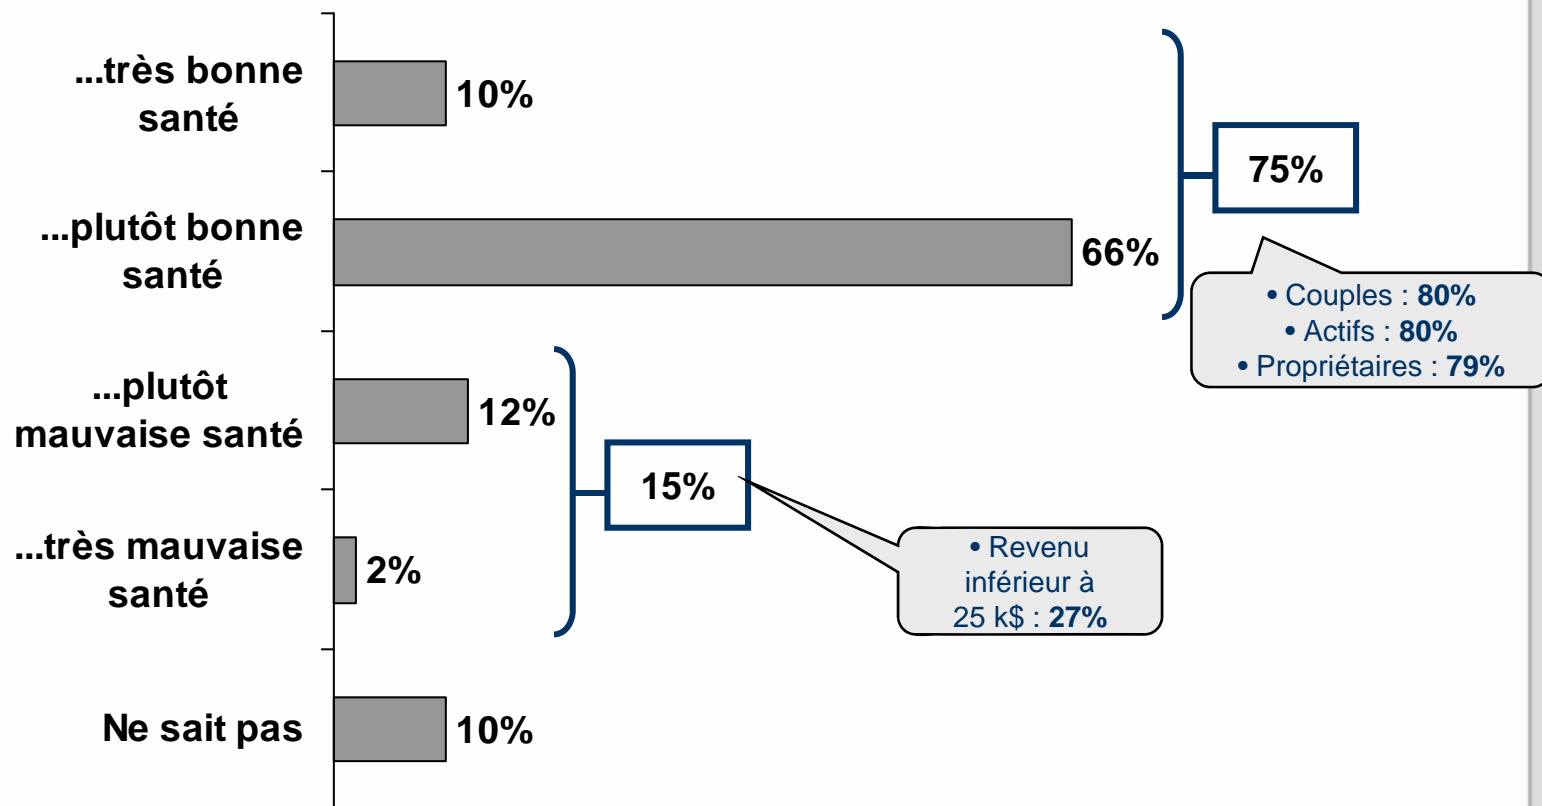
...très bonne santé

10%

...plutôt bonne santé

66%

75%

• Couples : **80%**
• Actifs : **80%**
• Propriétaires : **79%**

...plutôt mauvaise santé

12%

15%

...très mauvaise santé

2%

• Revenu inférieur à 25 k$ : **27%**

Ne sait pas

10%